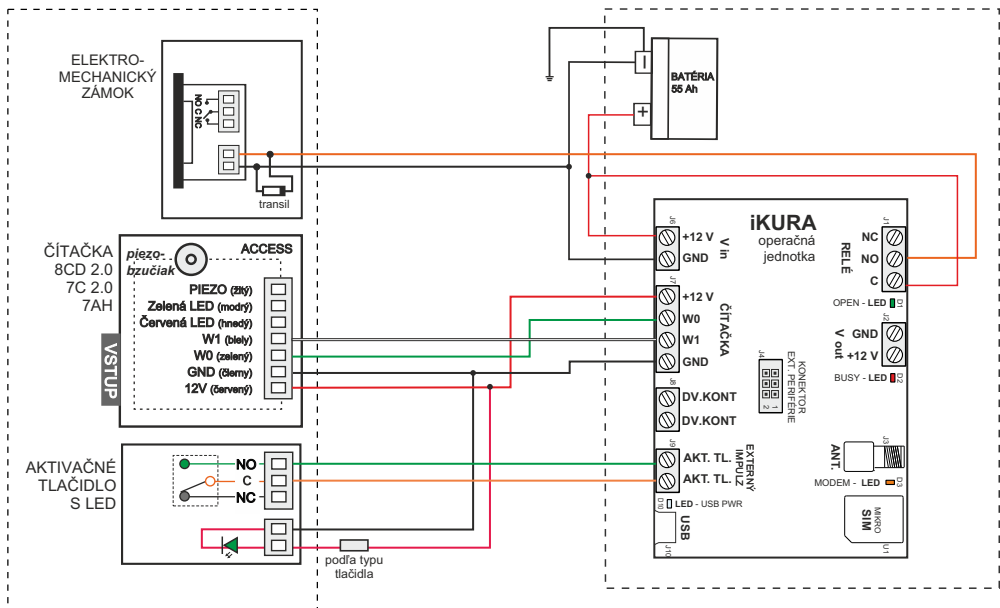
ELEKTRO-
MECHANICKÝ
ZÁMOK

NO C NC

transil

BATÉRIA
55 Ah

−
+

ČÍTAČKA
8CD 2.0
7C 2.0
7AH

piezo-
bzučiak

ACCESS

PIEZO (žltý)
Zelená LED (modrý)
Červená LED (hnedý)
W1 (biely)
W0 (zelený)
GND (čierny)
12V (červený)

VSTUP

AKTIVAČNÉ
TLAČIDLO
S LED

NO
C
NC

podľa typu
tlačidla

iKURA
operačná
jednotka

J6
+12 V
GND
V in

J7
+12 V
W0
W1
GND
ČÍTAČKA

J8
DV.KONT
DV.KONT

J9
AKT. TL.
AKT. TL.
EXTERNÝ
IMPULZ

D5 LED - USB PWR

J10
USB

J4
KONEKTOR
EXT. PERIFÉRIE

J1
NC
NO
C
RELÉ

OPEN - LED D1

J2
GND
+12 V
V out

BUSY - LED D2

J3
ANT.

MODEM - LED D3

MIKRO
SIM
U1